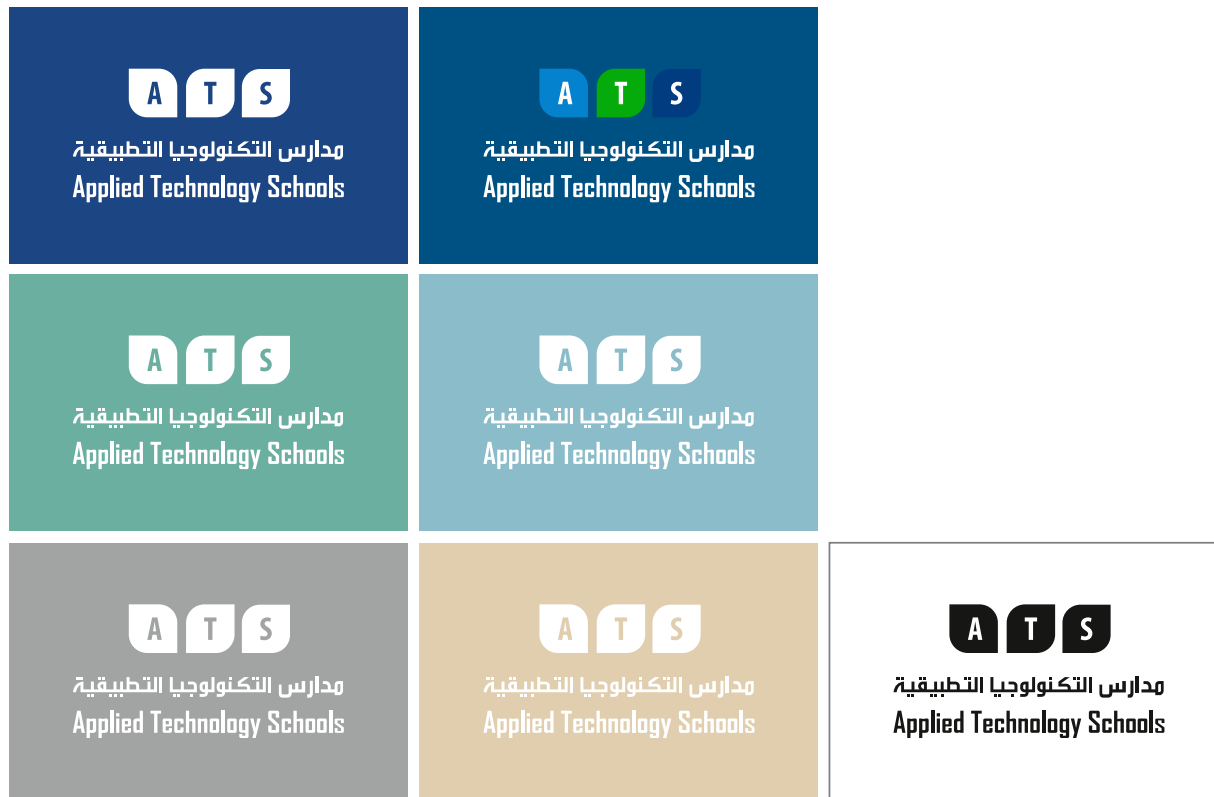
A T S
مدارس التكنولوجيا التطبيقية
Applied Technology Schools

A T S
مدارس التكنولوجيا التطبيقية
Applied Technology Schools

A T S
مدارس التكنولوجيا التطبيقية
Applied Technology Schools

A T S
مدارس التكنولوجيا التطبيقية
Applied Technology Schools

A T S
مدارس التكنولوجيا التطبيقية
Applied Technology Schools

A T S
مدارس التكنولوجيا التطبيقية
Applied Technology Schools

A T S
مدارس التكنولوجيا التطبيقية
Applied Technology Schools